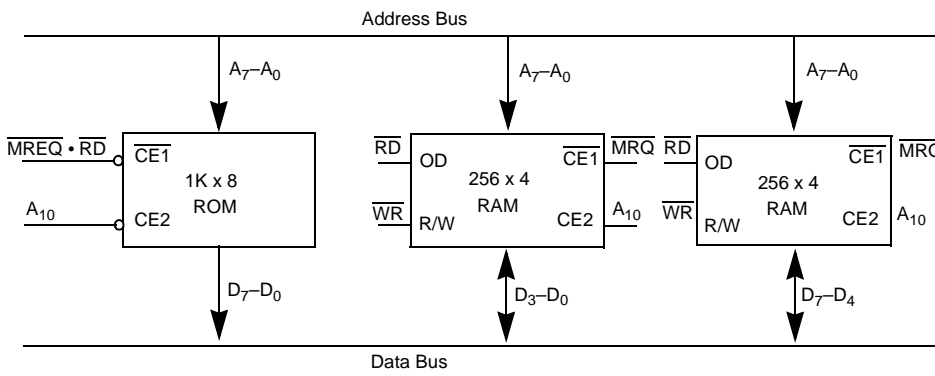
Address Bus

$A_7$–$A_0$

$A_7$–$A_0$

$A_7$–$A_0$

$\overline{MREQ} \bullet \overline{RD}$

$\overline{CE1}$

1K x 8

ROM

$A_{10}$

CE2

$\overline{RD}$

OD

256 x 4

RAM

$\overline{CE1}$

$\overline{MRQ}$

$\overline{WR}$

R/W

CE2

$A_{10}$

$\overline{RD}$

OD

256 x 4

RAM

$\overline{CE1}$

$\overline{MRQ}$

$\overline{WR}$

R/W

CE2

$A_{10}$

$D_7$–$D_0$

$D_3$–$D_0$

$D_7$–$D_4$

Data Bus